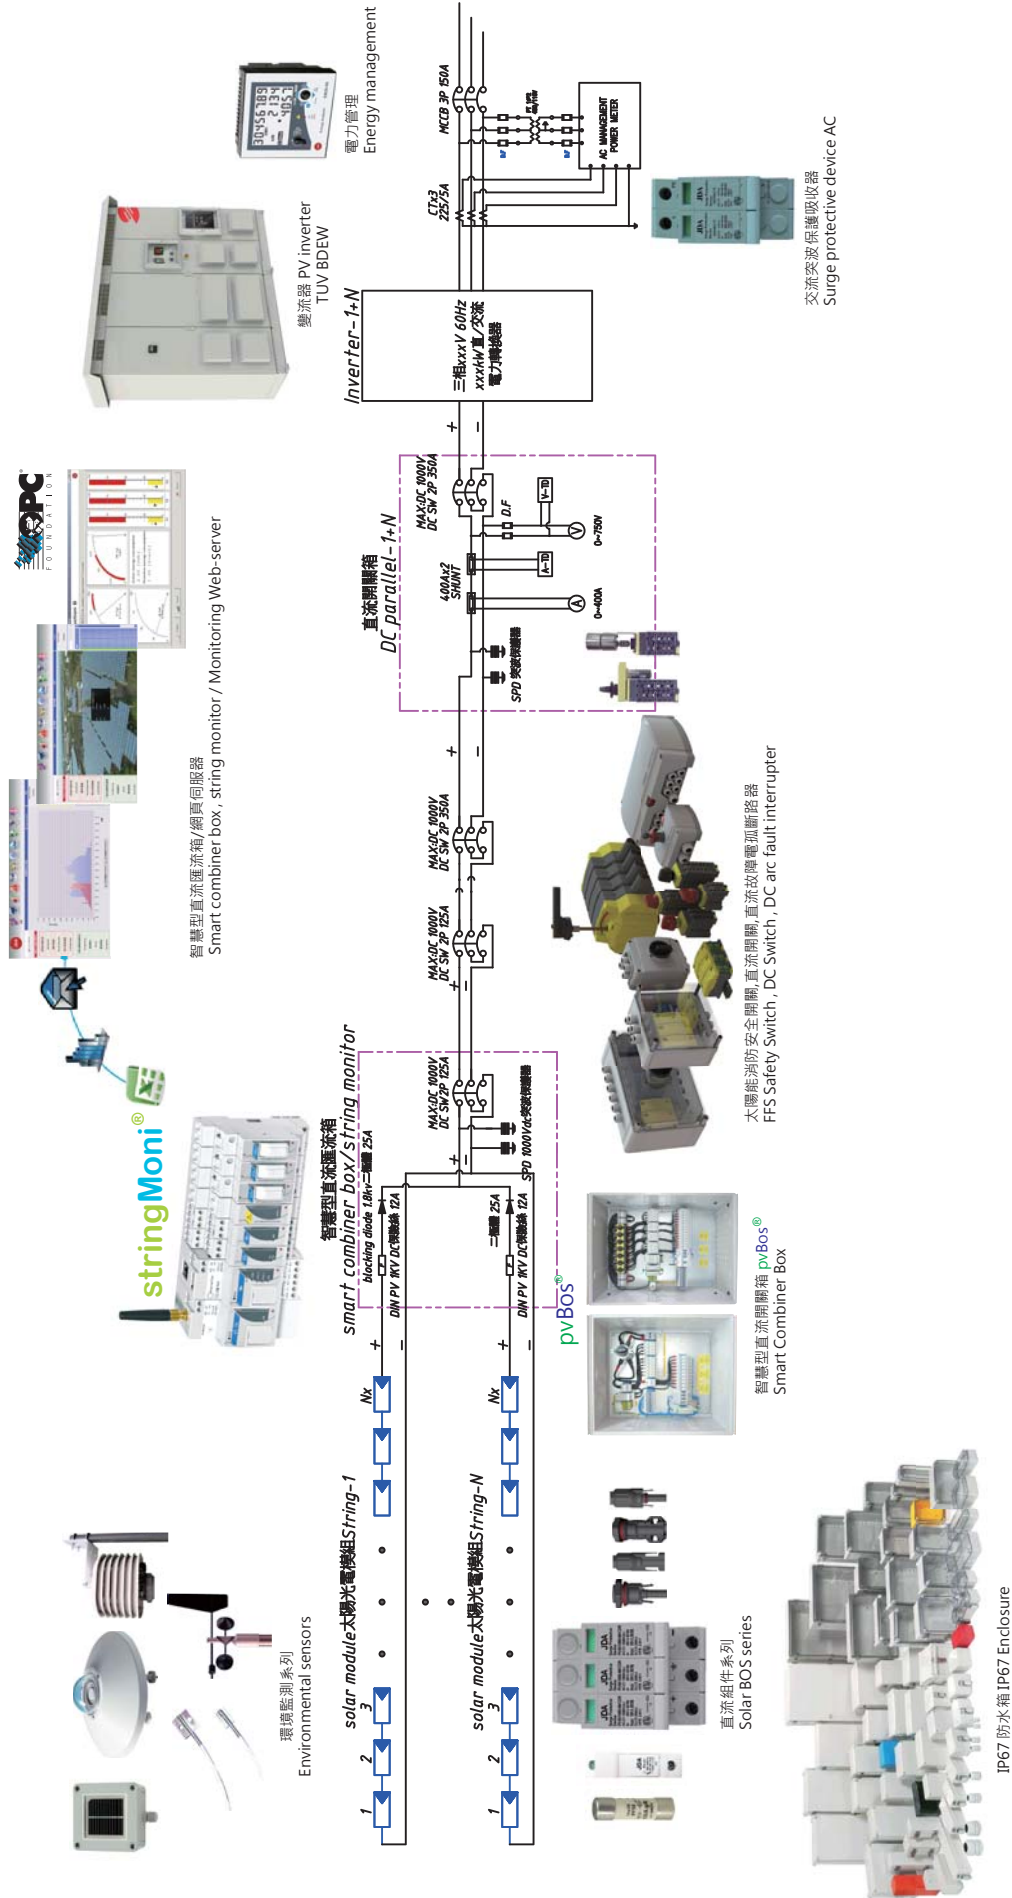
電力管理
Energy management

變流器 PV inverter
TUV BDEW

OPC FOUNDATION

智慧型直流匯流箱/網頁伺服器
Smart combiner box, string monitor / Monitoring Web-server

stringMoni®

交流突波保護吸收器
Surge protective device AC

MCCB 3P 150A
CTx3 225/5A
AC MANAGEMENT POWER METER

Inverter-1+N
三相xxxV 60Hz
xxxkW 直/交流
電力轉換器

MAX:DC 1000V
DC SW 2P 350A
D.F
V-TD
V
0~750V
400Ax2
SHUNT
A-TD
A
0~400A
SPD 突波保護器

直流開關箱
DC parallel-1+N

MAX:DC 1000V
DC SW 2P 350A

MAX:DC 1000V
DC SW 2P 125A

太陽能消防安全開關,直流開關,直流故障電弧斷路器
FFS Safety Switch, DC Switch, DC arc fault interrupter

MAX:DC 1000V
DC SW 2P 125A
SPD 1000Vdc突波保護器

智慧型直流匯流箱
smart combiner box/string monitor
blocking diode 1.8kv二極體 25A
DIN PV 1KV DC保險絲 12A
二極體 25A
DIN PV 1KV DC保險絲 12A

pvBos®

智慧型直流開關箱 pvBos®
Smart Combiner Box

solar module太陽光電模組String-1
1 2 3 Nx
solar module太陽光電模組String-N
1 2 3 Nx

環境監測系列
Environmental sensors

直流組件系列
Solar BOS series

IP67 防水箱 IP67 Enclosure